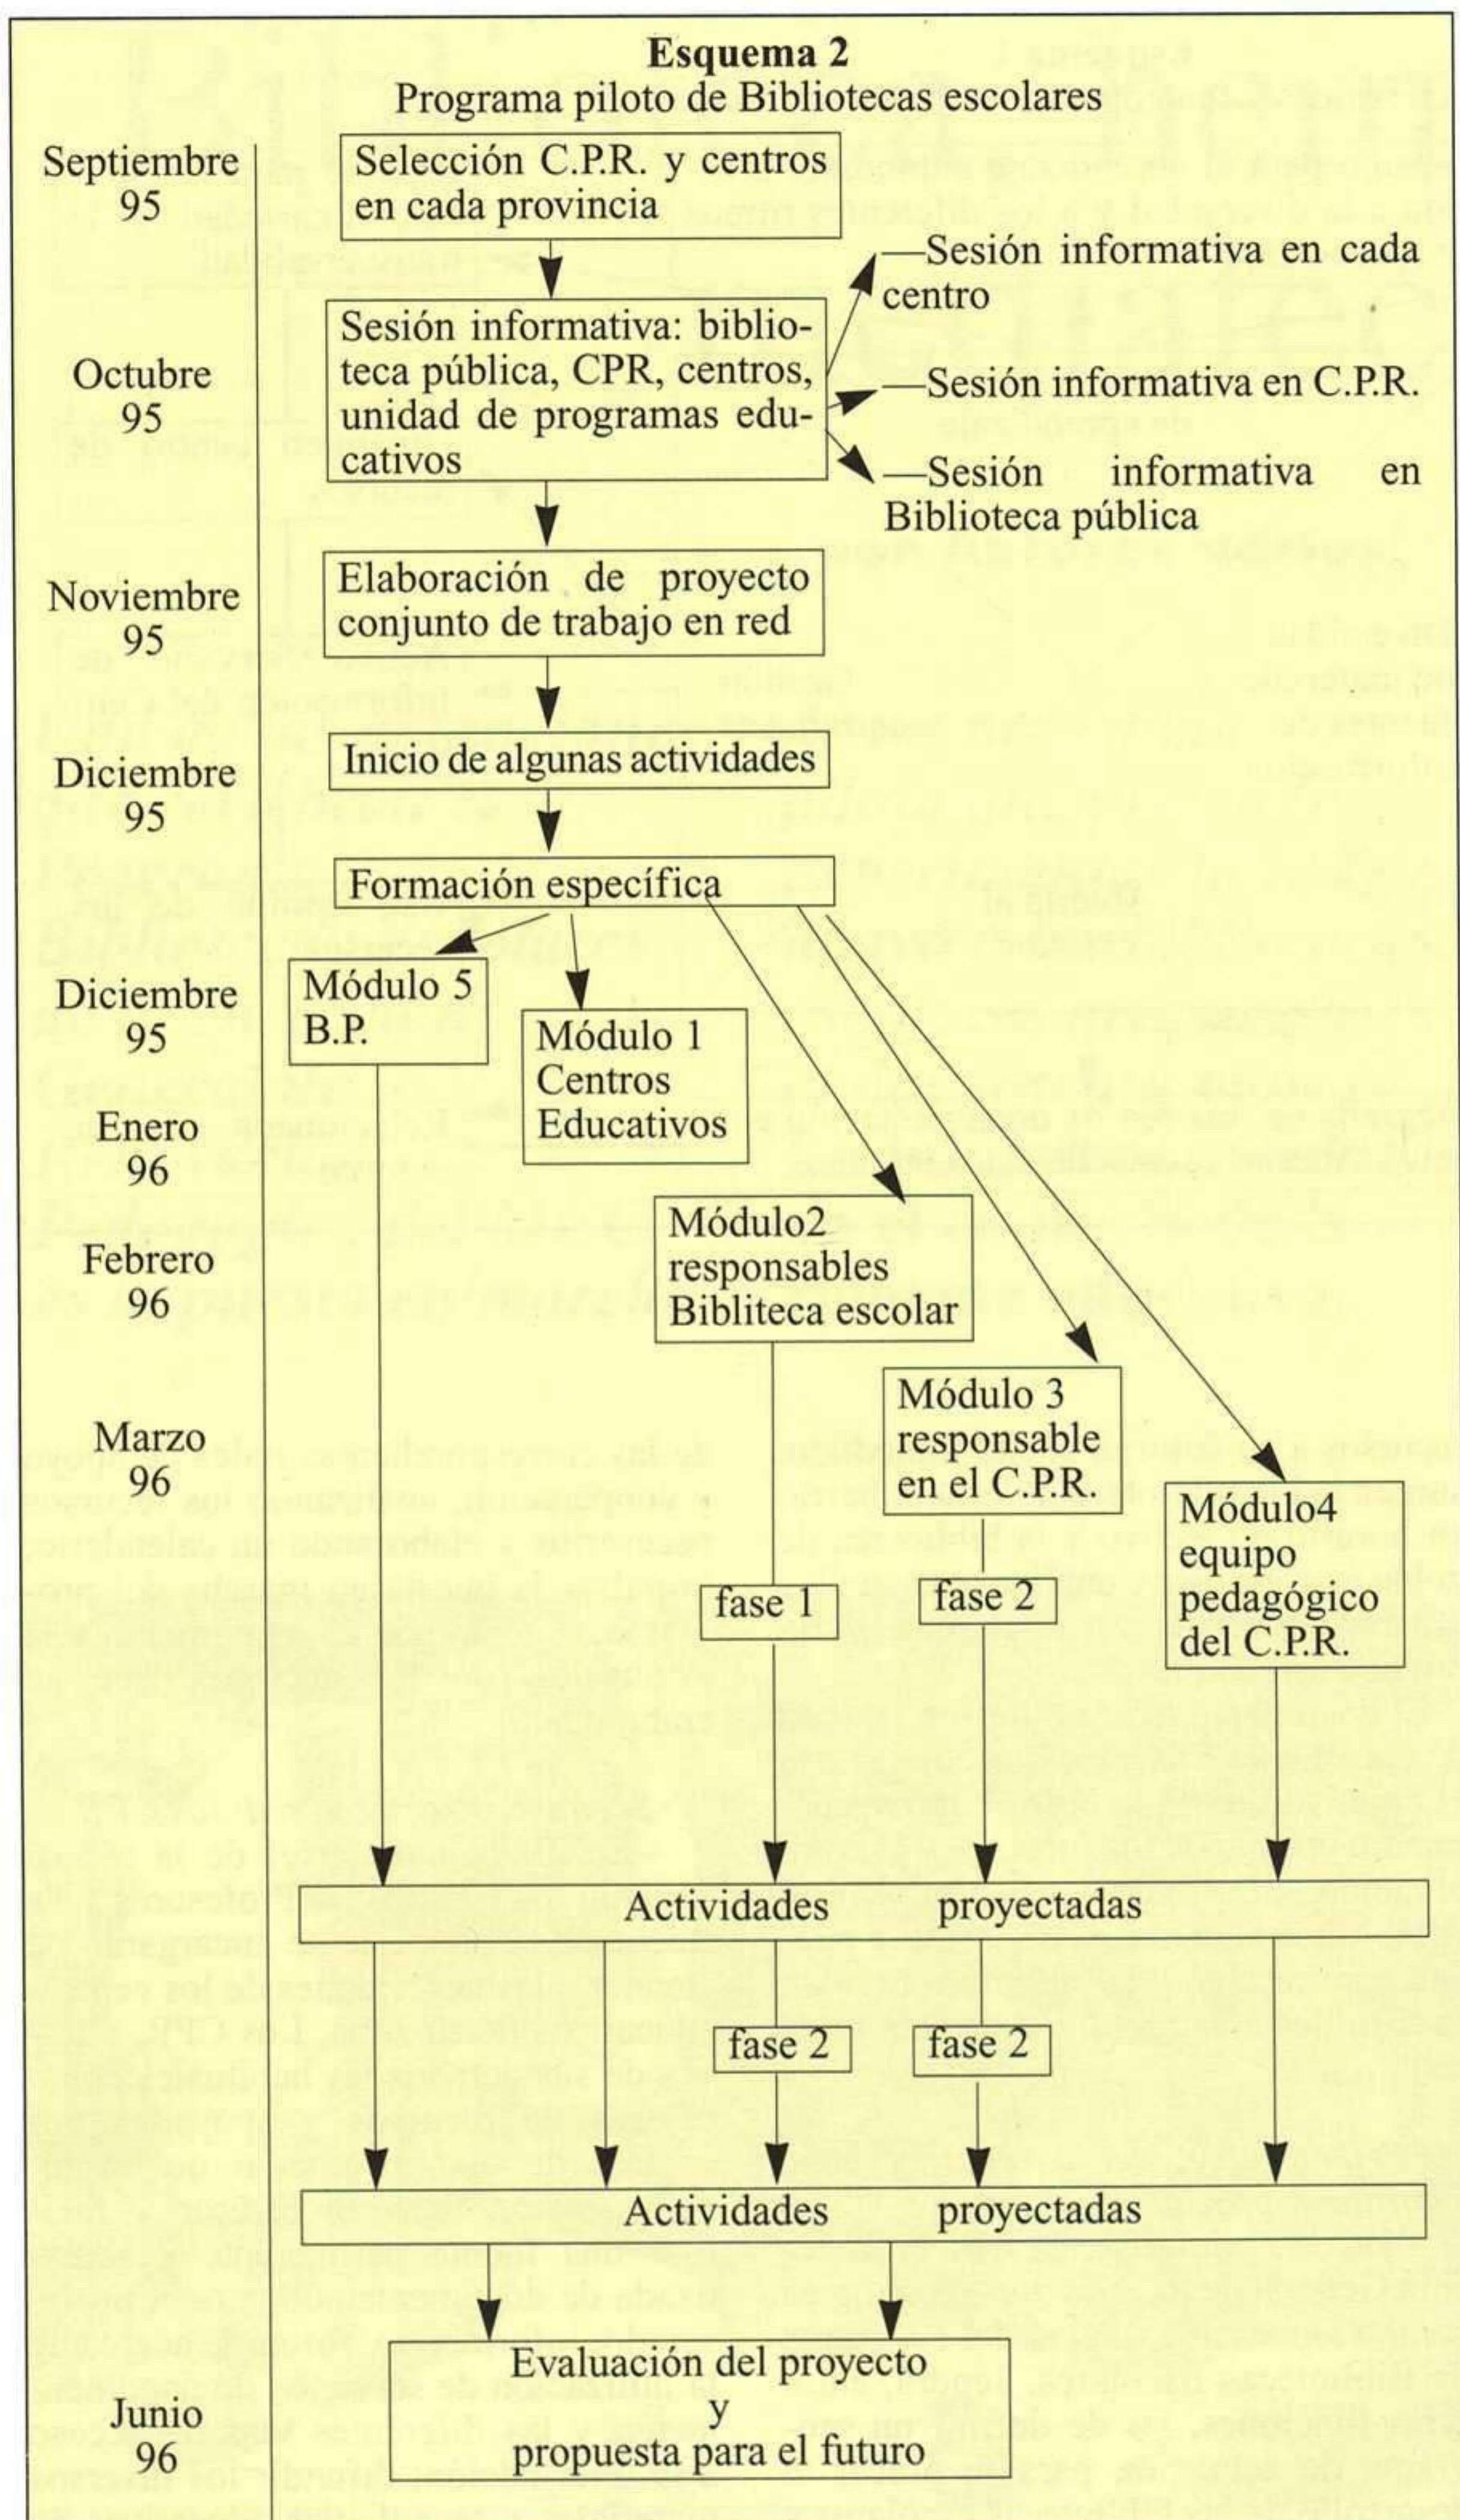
**Esquema 2**
Programa piloto de Bibliotecas escolares

Septiembre 95

Selección C.P.R. y centros en cada provincia

Octubre 95

Sesión informativa: biblioteca pública, CPR, centros, unidad de programas educativos

—Sesión informativa en cada centro

—Sesión informativa en C.P.R.

—Sesión informativa en Biblioteca pública

Noviembre 95

Elaboración de proyecto conjunto de trabajo en red

Diciembre 95

Inicio de algunas actividades

Formación específica

Diciembre 95

Módulo 5 B.P.

Módulo 1 Centros Educativos

Enero 96

Febrero 96

Módulo2 responsables Bibliteca escolar

Marzo 96

Módulo 3 responsable en el C.P.R.

Módulo4 equipo pedagógico del C.P.R.

fase 1

fase 2

Actividades proyectadas

fase 2

fase 2

Actividades proyectadas

Junio 96

Evaluación del proyecto y propuesta para el futuro